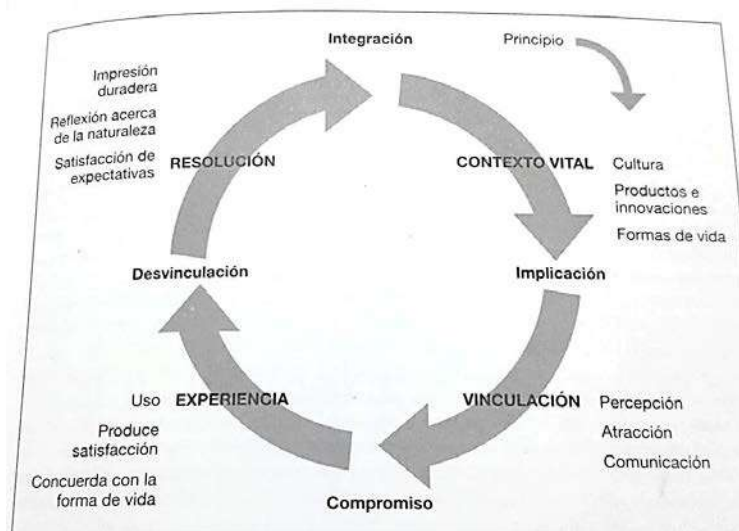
Integración

Principio

Impresión duradera

Reflexión acerca de la naturaleza

Satisfacción de expectativas

RESOLUCIÓN

CONTEXTO VITAL

Cultura

Productos e innovaciones

Formas de vida

Desvinculación

Implicación

Uso

EXPERIENCIA

Produce satisfacción

Concuerda con la forma de vida

VINCULACIÓN

Percepción

Atracción

Comunicación

Compromiso